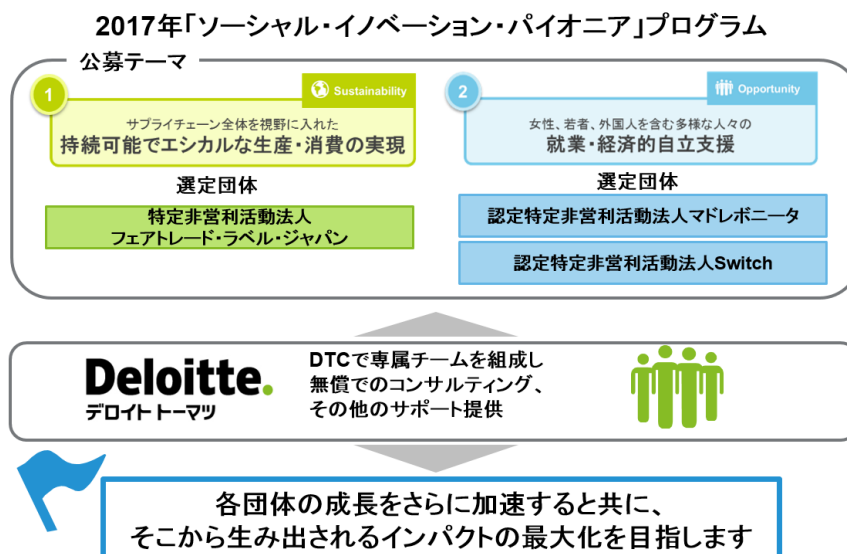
2017年「ソーシャル・イノベーション・パイオニア」プログラム

公募テーマ

1

Sustainability

サプライチェーン全体を視野に入れた
持続可能でエシカルな生産・消費の実現

選定団体

特定非営利活動法人
フェアトレード・ラベル・ジャパン

2

Opportunity

女性、若者、外国人を含む多様な人々の
就業・経済的自立支援

選定団体

認定特定非営利活動法人マドレボニータ

認定特定非営利活動法人Switch

Deloitte.
デロイト トーマツ

DTCで専属チームを組成し
無償でのコンサルティング、
その他のサポート提供

各団体の成長をさらに加速すると共に、
そこから生み出されるインパクトの最大化を目指します